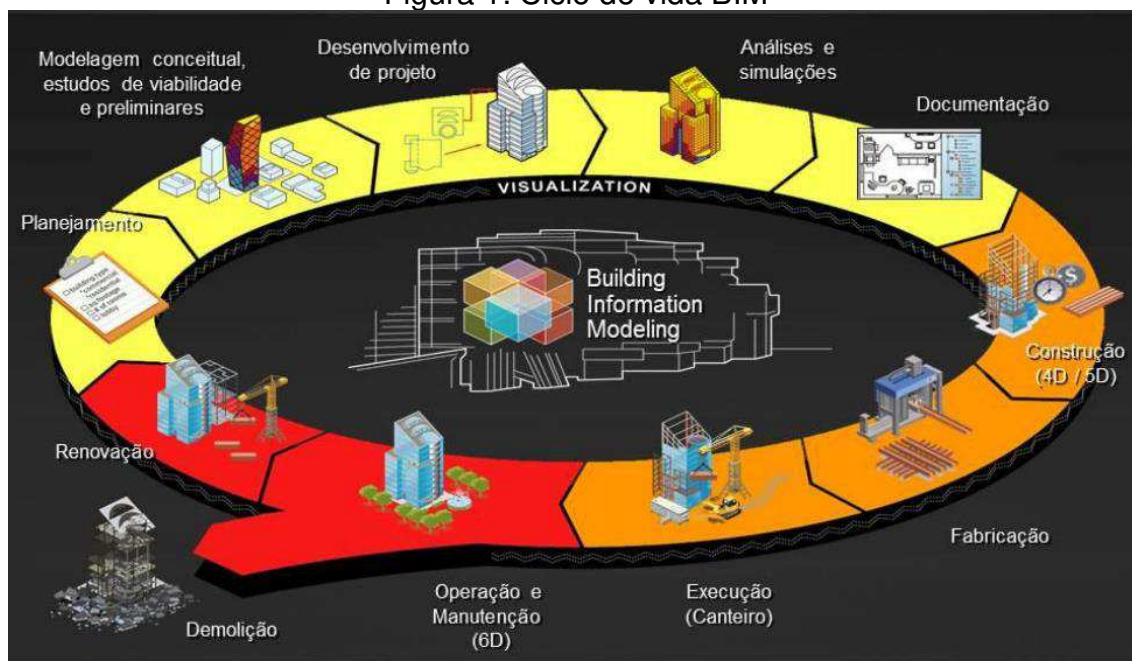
Figura 1: Ciclo de vida BIM

Modelagem conceitual, estudos de viabilidade e preliminares

Desenvolvimento de projeto

Análises e simulações

Documentação

VISUALIZATION

Planejamento

Building Information Modeling

Construção (4D / 5D)

Renovação

Fabricação

Operação e Manutenção (6D)

Execução (Canteiro)

Demolição